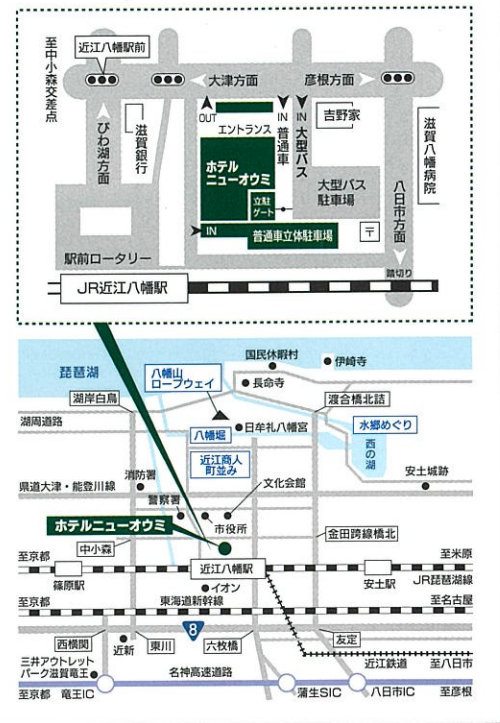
至中小森交差点
近江八幡駅前
大津方面
彦根方面
びわ湖方面
滋賀銀行
OUT
IN
エントランス
IN
普通車
IN
大型バス
吉野家
滋賀八幡病院
ホテルニューオウミ
立駐ゲート
大型バス駐車場
八日市方面
IN
普通車立体駐車場
〒
駅前ロータリー
踏切り
JR近江八幡駅

琵琶湖
国民休暇村
伊崎寺
八幡山ロープウェイ
長命寺
湖岸白鳥
渡合橋北詰
湖周道路
日牟礼八幡宮
水郷めぐり
八幡堀
西の湖
近江商人町並み
消防署
安土城跡
県道大津・能登川線
文化会館
警察署
ホテルニューオウミ
市役所
金田跨線橋北
中小森
至京都
近江八幡駅
至米原
篠原駅
安土駅
JR琵琶湖線
イオン
至京都
東海道新幹線
至名古屋
8
西横関
六枚橋
友定
近新
東川
三井アウトレットパーク滋賀竜王
名神高速道路
近江鉄道
至八日市
至京都
竜王IC
蒲生SIC
八日市IC
至彦根